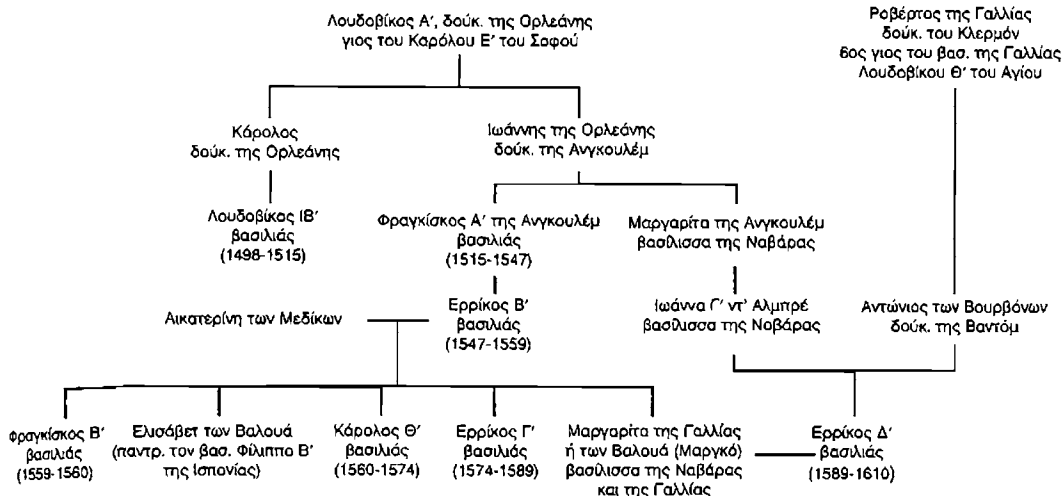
Λουδοβίκος Α', δούκ. της Ορλεάνης
γιος του Καρόλου Ε' του Σοφού

Ροβέρτος της Γαλλίας
δούκ. του Κλερμόν
6ος γιος του βασ. της Γαλλίας
Λουδοβίκου Θ' του Αγίου

Κάρολος
δούκ. της Ορλεάνης

Ιωάννης της Ορλεάνης
δούκ. της Ανγκουλέμ

Λουδοβίκος ΙΒ'
βασιλιάς
(1498-1515)

Φραγκίσκος Α' της Ανγκουλέμ
βασιλιάς
(1515-1547)

Μαργαρίτα της Ανγκουλέμ
βασίλισσα της Ναβάρας

Αικατερίνη των Μεδίκων

Ερρίκος Β'
βασιλιάς
(1547-1559)

Ιωάννα Γ' ντ' Αλμπρέ
βασίλισσα της Ναβάρας

Αντώνιος των Βουρβόνων
δούκ. της Βαντόμ

Φραγκίσκος Β'
βασιλιάς
(1559-1560)

Ελισάβετ των Βαλουά
(παντρ. τον βασ. Φίλιππο Β'
της Ισπανίας)

Κάρολος Θ'
βασιλιάς
(1560-1574)

Ερρίκος Γ'
βασιλιάς
(1574-1589)

Μαργαρίτα της Γαλλίας
ή των Βαλουά (Μαργκό)
βασίλισσα της Ναβάρας
και της Γαλλίας

Ερρίκος Δ'
βασιλιάς
(1589-1610)